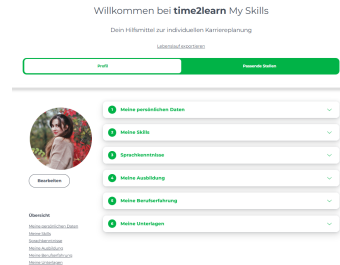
Willkommen bei time2learn My Skills

Dein Hilfsmittel zur individuellen Karriereplanung

Lebenslauf exportieren

Profil

Passende Stellen

Bearbeiten

1 Meine persönlichen Daten

2 Meine Skills

3 Sprachkenntnisse

4 Meine Ausbildung

5 Meine Berufserfahrung

6 Meine Unterlagen

Übersicht

Meine persönlichen Daten
Meine Skills
Sprachkenntnisse
Meine Ausbildung
Meine Berufserfahrung
Meine Unterlagen